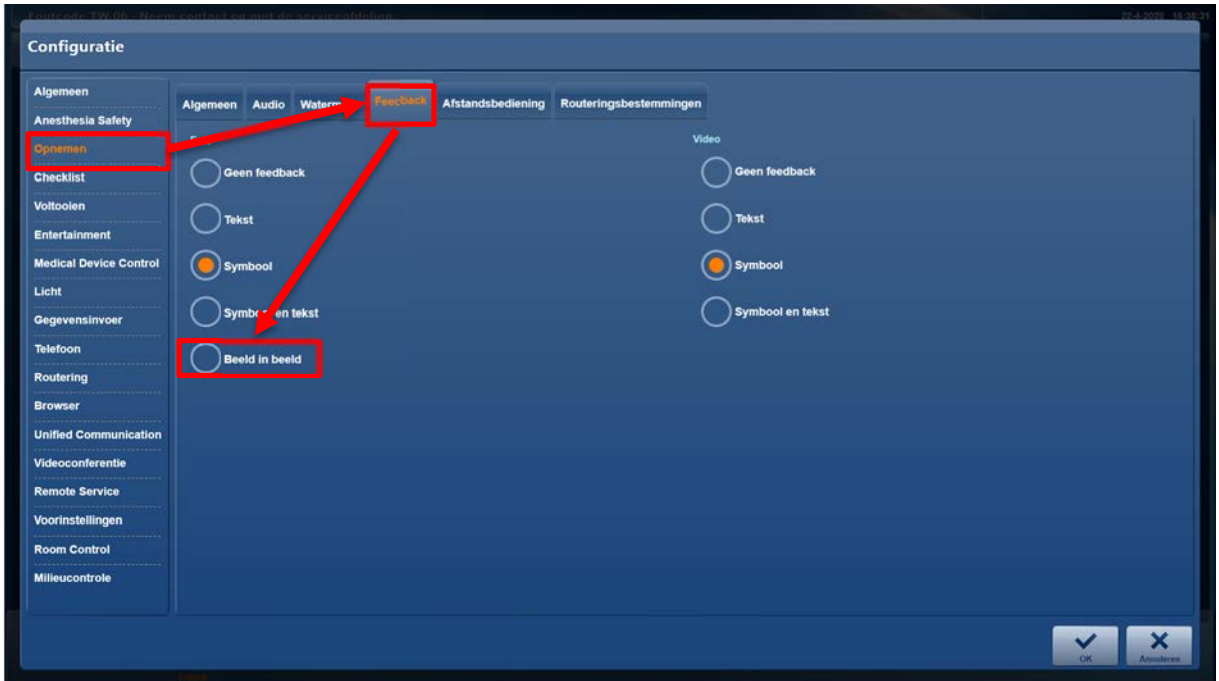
Foutcode: TW-06 - Neem contact op met de serviceafdeling 22-4-2020 18:28:31

Configuratie

Algemeen
Anesthesia Safety
Opnemen
Checklist
Voltooien
Entertainment
Medical Device Control
Licht
Gegevensinvoer
Telefoon
Routering
Browser
Unified Communication
Videoconferentie
Remote Service
Voorinstellingen
Room Control
Milieucontrole

Algemeen Audio Waterm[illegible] Feedback Afstandsbediening Routeringsbestemmingen

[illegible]

Geen feedback
Tekst
Symbool
Symbo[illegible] en tekst
Beeld in beeld

Video

Geen feedback
Tekst
Symbool
Symbool en tekst

OK
Annuleren